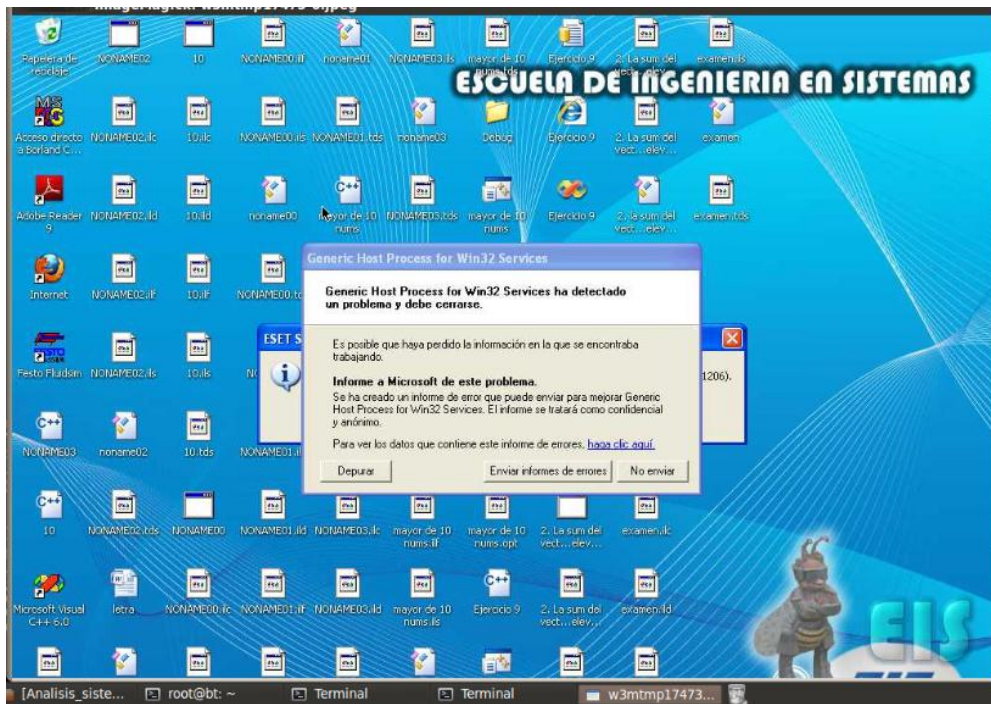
ImageMagick: w3mtmp17473-0.jpeg

Papelera de reciclaje
NONAME02
10
NONAME00.ilf
noname01
NONAME03.ils
mayor de 10 nums.tds
Ejercicio 9
2. La sum del vect...elev...
examen.ils

ESCUELA DE INGENIERIA EN SISTEMAS

Acceso directo a Borland C...
NONAME02.ilc
10.ilc
NONAME00.ils
NONAME01.tds
noname03
Debug
Ejercicio 9
2. La sum del vect...elev...
examen

Adobe Reader 9
NONAME02.ild
10.ild
noname00
mayor de 10 nums
NONAME03.tds
mayor de 10 nums
Ejercicio 9
2. La sum del vect...elev...
examen.tds

Internet
NONAME02.ilf
10.ilf
NONAME00.tds

Festo Fluidsim
NONAME02.ils
10.ils

NONAME03
noname02
10.tds
NONAME01.il

10
NONAME02.tds
NONAME00
NONAME01.ild
NONAME03.ilc
mayor de 10 nums.ilf
mayor de 10 nums.opt
2. La sum del vect...elev...
examen.ilc

Microsoft Visual C++ 6.0
letra
NONAME00.ilc
NONAME01.ilf
NONAME03.ild
mayor de 10 nums.ils
Ejercicio 9
2. La sum del vect...elev...
examen.ild

Generic Host Process for Win32 Services

Generic Host Process for Win32 Services ha detectado un problema y debe cerrarse.

Es posible que haya perdido la información en la que se encontraba trabajando.

Informe a Microsoft de este problema.
Se ha creado un informe de error que puede enviar para mejorar Generic Host Process for Win32 Services. El informe se tratará como confidencial y anónimo.

Para ver los datos que contiene este informe de errores, haga clic aquí.

Depurar
Enviar informe de errores
No enviar

ESET S
1206).

EIS

[Analisis_siste...
root@bt: ~
Terminal
Terminal
w3mtmp17473...